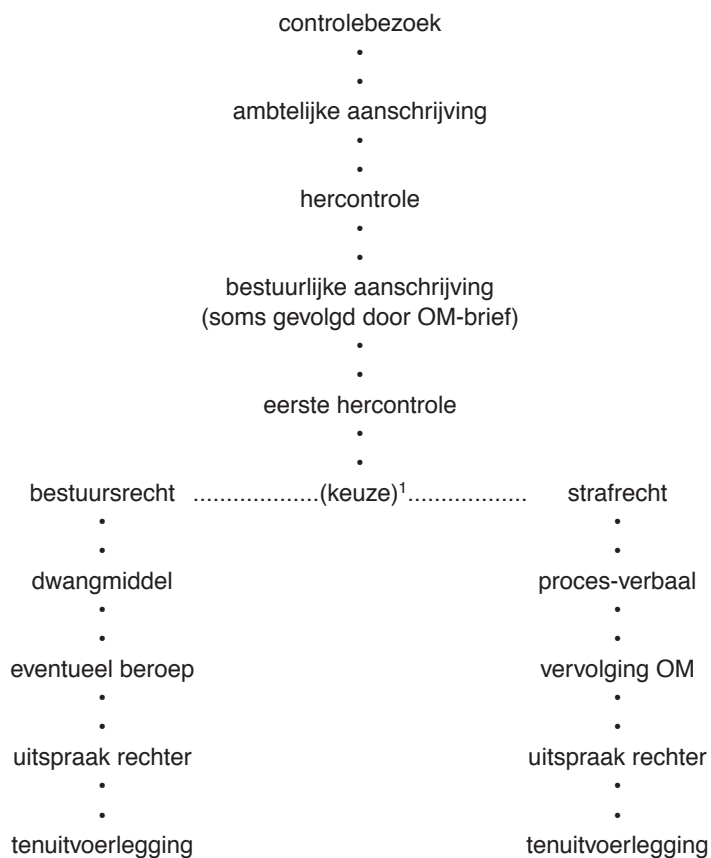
controlebezoek

ambtelijke aanschrijving

hercontrole

bestuurlijke aanschrijving
(soms gevolgd door OM-brief)

eerste hercontrole

bestuursrecht ..................(keuze)$^1$.................. strafrecht

dwangmiddel

eventueel beroep

uitspraak rechter

tenuitvoerlegging

proces-verbaal

vervolging OM

uitspraak rechter

tenuitvoerlegging